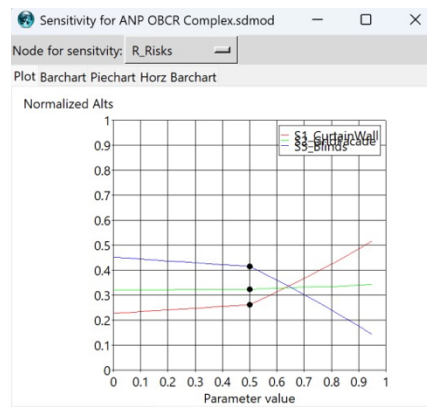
Sensitivity for ANP OBCR Complex.sdmod

Node for sensitvity: R_Risks

Plot Barchart Piechart Horz Barchart

Normalized Alts

1
0.9
0.8
0.7
0.6
0.5
0.4
0.3
0.2
0.1
0

0 0.1 0.2 0.3 0.4 0.5 0.6 0.7 0.8 0.9 1

Parameter value

S1_CurtainWall
S2_BrickFacade
S3_Blinds